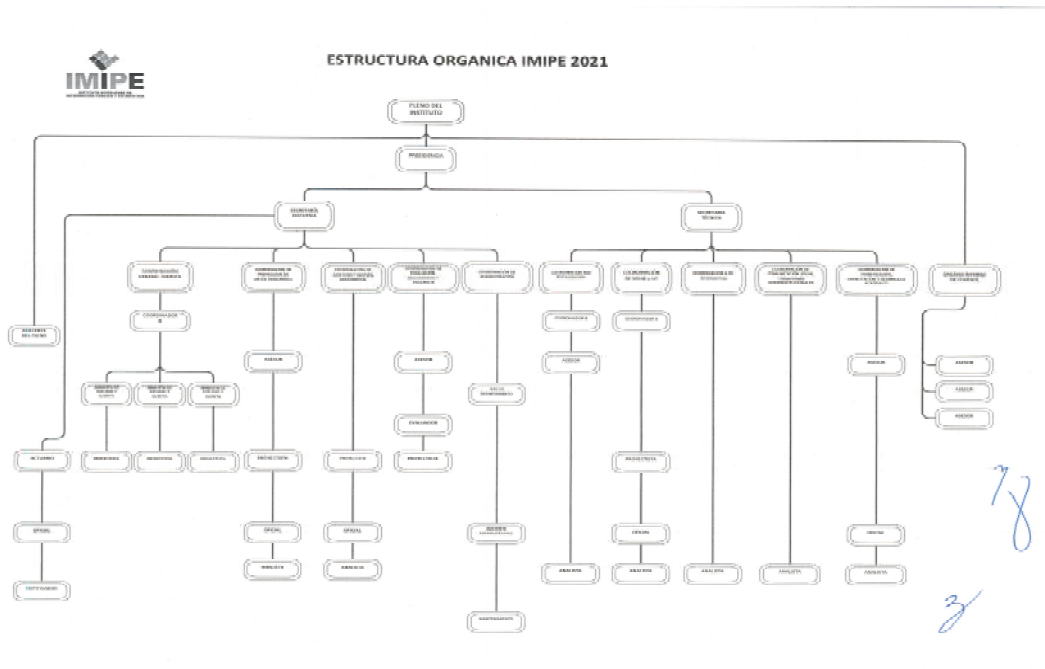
IMIPE

ESTRUCTURA ORGANICA IMIPE 2021

PLENO DEL INSTITUTO

PRESIDENCIA

SECRETARÍA EJECUTIVA

SECRETARÍA TÉCNICA

ASISTENTE DEL PLENO

COORDINACIÓN GENERAL JURÍDICA

COORDINADOR B

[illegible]

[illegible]

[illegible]

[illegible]

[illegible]

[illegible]

ACTUARIO

OFICIAL

NOTIFICADOR

ASESOR

PROYECTISTA

OFICIAL

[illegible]

PROYECTISTA

OFICIAL

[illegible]

ASESOR

EVALUADOR

PROYECTISTA

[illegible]

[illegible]

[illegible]

COORDINADORA

ASESOR

ANALISTA

COORDINADORA

PROYECTISTA

OFICIAL

ANALISTA

ANALISTA

ANALISTA

ASESOR

OFICIAL

ANALISTA

ÓRGANO INTERNO DE CONTROL

ASESOR

ASESOR

ASESOR

7 8

3